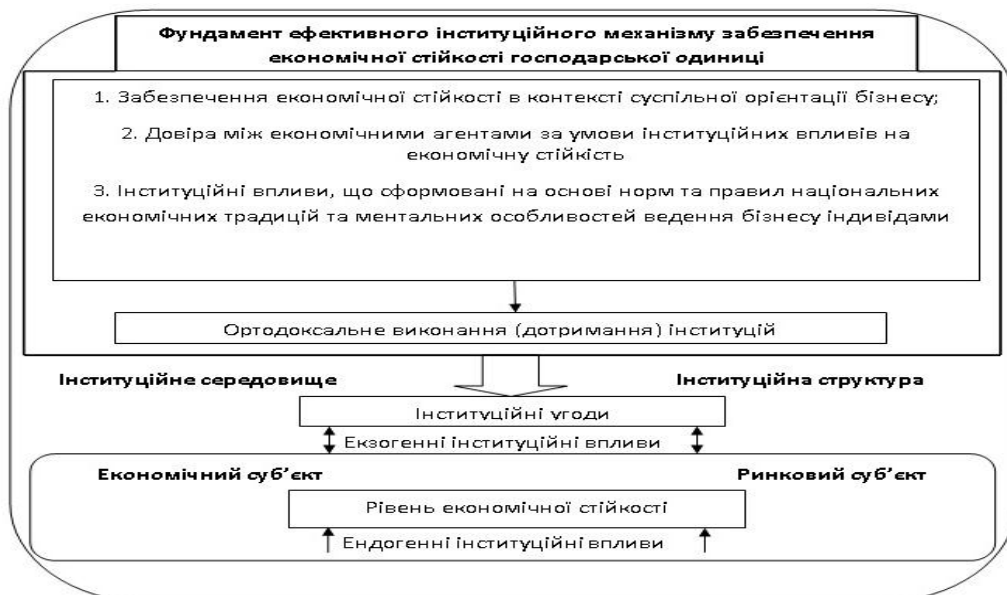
Фундамент ефективного інституційного механізму забезпечення економічної стійкості господарської одиниці

1. Забезпечення економічної стійкості в контексті суспільної орієнтації бізнесу;

2. Довіра між економічними агентами за умови інституційних впливів на економічну стійкість

3. Інституційні впливи, що сформовані на основі норм та правил національних економічних традицій та ментальних особливостей ведення бізнесу індивідами

Ортодоксальне виконання (дотримання) інституцій

Інституційне середовище

Інституційна структура

Інституційні угоди

Екзогенні інституційні впливи

Економічний суб'єкт

Ринковий суб'єкт

Рівень економічної стійкості

Ендогенні інституційні впливи